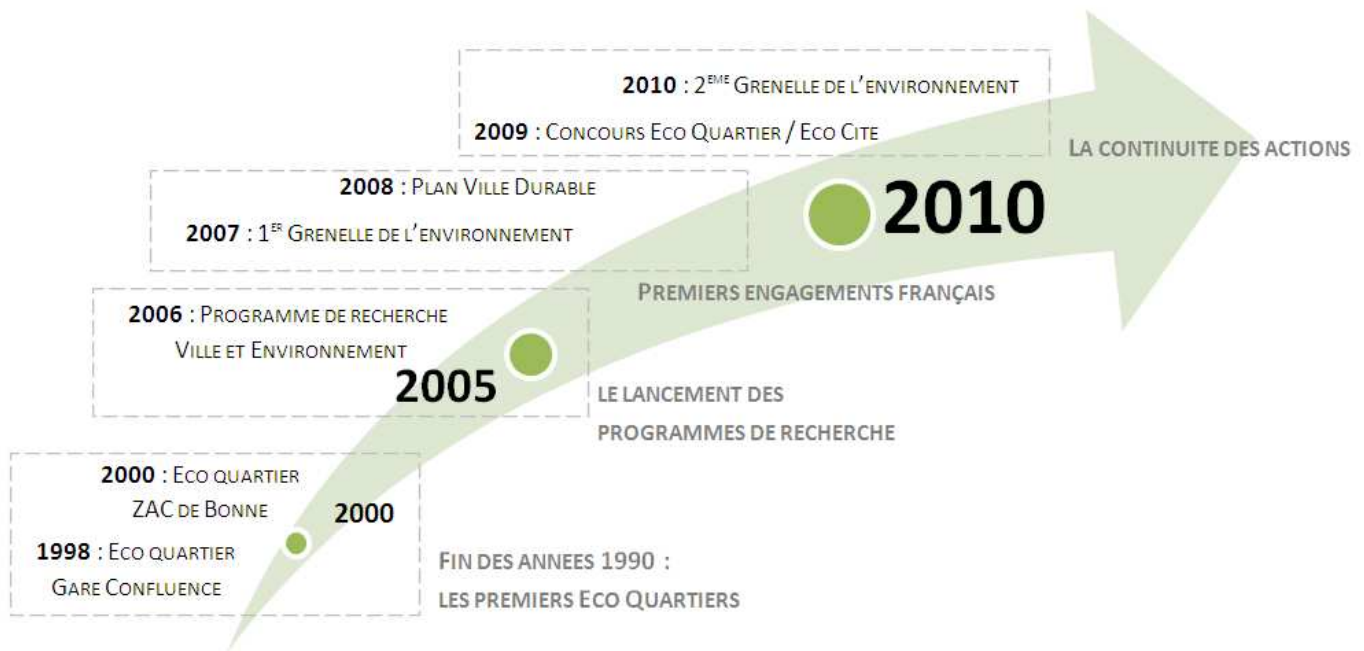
2010 : 2$^{EME}$ Grenelle de l'environnement

2009 : Concours Eco Quartier / Eco Cite

La continuite des actions

2008 : Plan Ville Durable

2007 : 1$^{ER}$ Grenelle de l'environnement

2010

Premiers engagements français

2006 : Programme de recherche Ville et Environnement

2005

Le lancement des programmes de recherche

2000 : Eco quartier ZAC de Bonne

2000

1998 : Eco quartier Gare Confluence

Fin des annees 1990 : les premiers Eco Quartiers